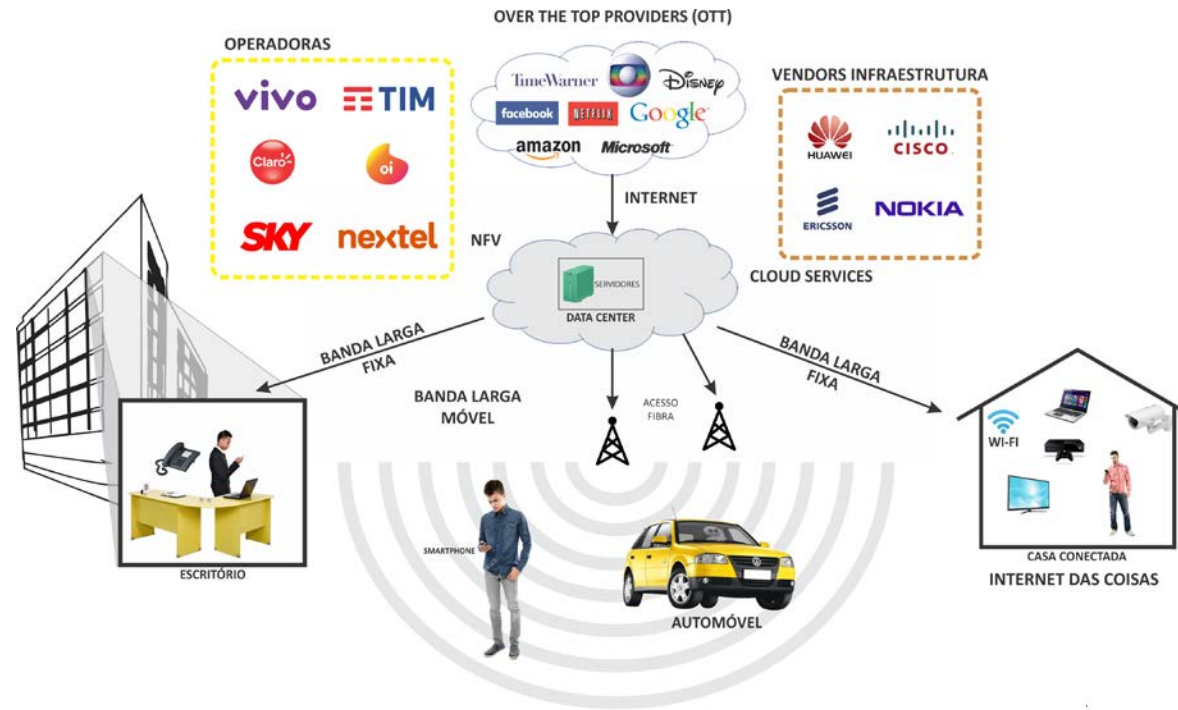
OVER THE TOP PROVIDERS (OTT)

OPERADORAS

vivo TIM
Claro oi
SKY nextel

TimeWarner Disney
facebook NETFLIX Google
amazon Microsoft

VENDORS INFRAESTRUTURA

HUAWEI CISCO
ERICSSON NOKIA

INTERNET

NFV

SERVIDORES
DATA CENTER

CLOUD SERVICES

BANDA LARGA FIXA

BANDA LARGA MÓVEL

ACESSO FIBRA

BANDA LARGA FIXA

WI-FI

ESCRITÓRIO

SMARTPHONE

AUTOMÓVEL

CASA CONECTADA
INTERNET DAS COISAS